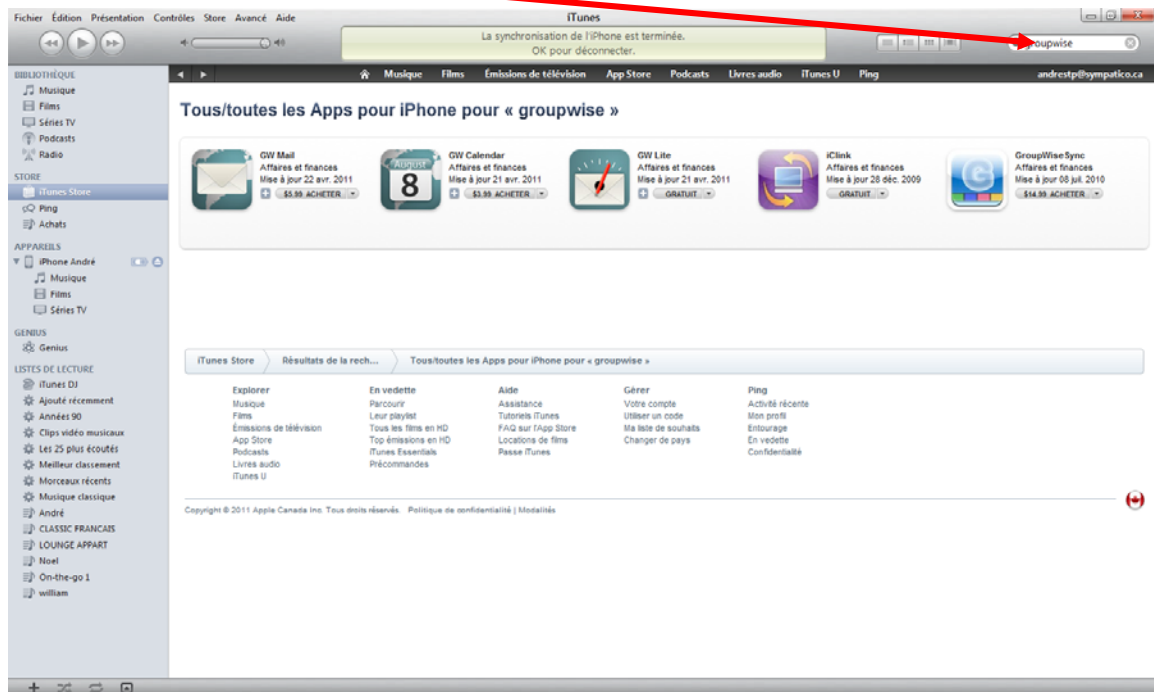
Fichier Édition Présentation Contrôles Store Avancé Aide

iTunes

La synchronisation de l'iPhone est terminée.
OK pour déconnecter.

groupwise

BIBLIOTHÈQUE
Musique
Films
Séries TV
Podcasts
Radio

STORE
iTunes Store
Ping
Achats

APPAREILS
iPhone André
Musique
Films
Séries TV

GENIUS
Genius

LISTES DE LECTURE
iTunes DJ
Ajouté récemment
Années 90
Clips vidéo musicaux
Les 25 plus écoutés
Meilleur classement
Morceaux récents
Musique classique
André
CLASSIC FRANCAIS
LOUNGE APPART
Noel
On-the-go 1
william

Musique Films Émissions de télévision App Store Podcasts Livres audio iTunes U Ping

andrestp@sympatico.ca

Tous/toutes les Apps pour iPhone pour « groupwise »

GW Mail
Affaires et finances
Mise à jour 22 avr. 2011
$5.99 ACHETER

GW Calendar
Affaires et finances
Mise à jour 21 avr. 2011
$3.99 ACHETER

August
8

GW Lite
Affaires et finances
Mise à jour 21 avr. 2011
GRATUIT

iClink
Affaires et finances
Mise à jour 28 déc. 2009
GRATUIT

GroupWiseSync
Affaires et finances
Mise à jour 08 juil. 2010
$14.99 ACHETER

iTunes Store Résultats de la rech... Tous/toutes les Apps pour iPhone pour « groupwise »

Explorer
Musique
Films
Émissions de télévision
App Store
Podcasts
Livres audio
iTunes U

En vedette
Parcourir
Leur playlist
Tous les films en HD
Top émissions en HD
iTunes Essentials
Précommandes

Aide
Assistance
Tutoriels iTunes
FAQ sur l'App Store
Locations de films
Passe iTunes

Gérer
Votre compte
Utiliser un code
Ma liste de souhaits
Changer de pays

Ping
Activité récente
Mon profil
Entourage
En vedette
Confidentialité

Copyright © 2011 Apple Canada Inc. Tous droits réservés. Politique de confidentialité | Modalités